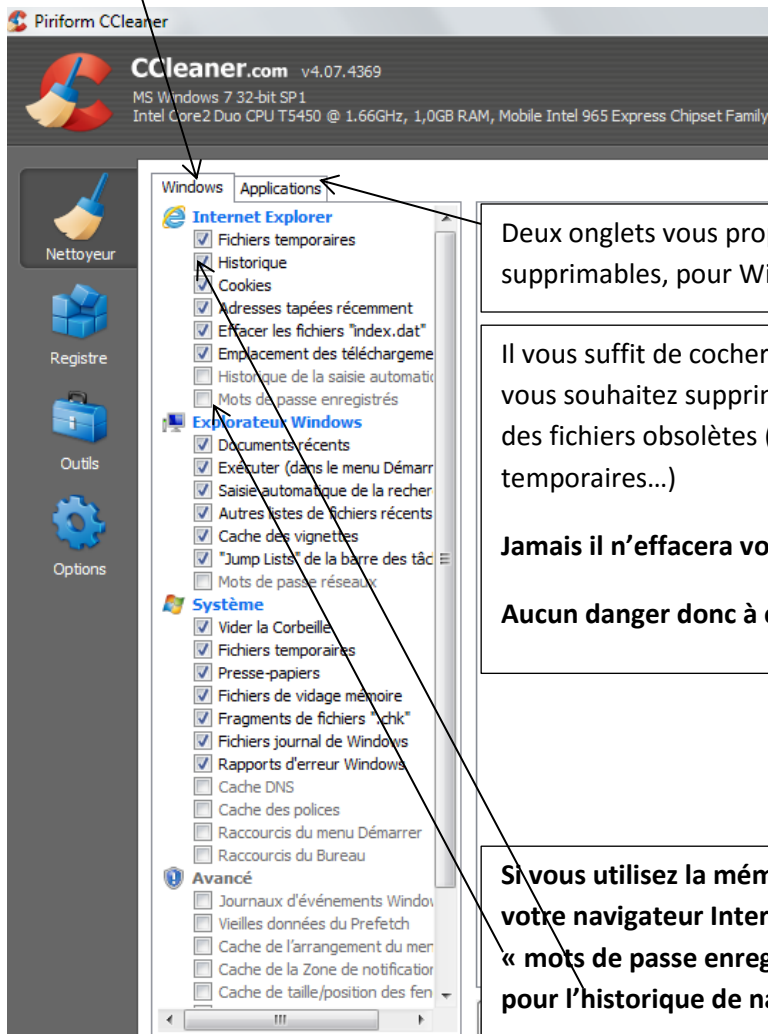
Piriform CCleaner

CCleaner.com v4.07.4369
MS Windows 7 32-bit SP1
Intel Core2 Duo CPU T5450 @ 1.66GHz, 1,0GB RAM, Mobile Intel 965 Express Chipset Family

Nettoyeur
Registre
Outils
Options

Windows | Applications

Internet Explorer
Fichiers temporaires
Historique
Cookies
Adresses tapées récemment
Effacer les fichiers "index.dat"
Emplacement des téléchargeme
Historique de la saisie automatic
Mots de passe enregistrés
Explorateur Windows
Documents récents
Exécuter (dans le menu Démarr
Saisie automatique de la recher
Autres listes de fichiers récents
Cache des vignettes
"Jump Lists" de la barre des tâc
Mots de passe réseaux
Système
Vider la Corbeille
Fichiers temporaires
Presse-papiers
Fichiers de vidage mémoire
Fragments de fichiers ".chk"
Fichiers journal de Windows
Rapports d'erreur Windows
Cache DNS
Cache des polices
Raccourcis du menu Démarrer
Raccourcis du Bureau
Avancé
Journaux d'événements Windov
Vieilles données du Prefetch
Cache de l'arrangement du men
Cache de la Zone de notification
Cache de taille/position des fen

Deux onglets vous pro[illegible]
supprimables, pour Wi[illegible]

Il vous suffit de cocher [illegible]
vous souhaitez supprim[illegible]
des fichiers obsolètes ([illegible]
temporaires…)

Jamais il n'effacera vo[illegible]

Aucun danger donc à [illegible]

Si vous utilisez la mém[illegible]
votre navigateur Inter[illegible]
« mots de passe enreg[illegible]
pour l'historique de na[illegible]